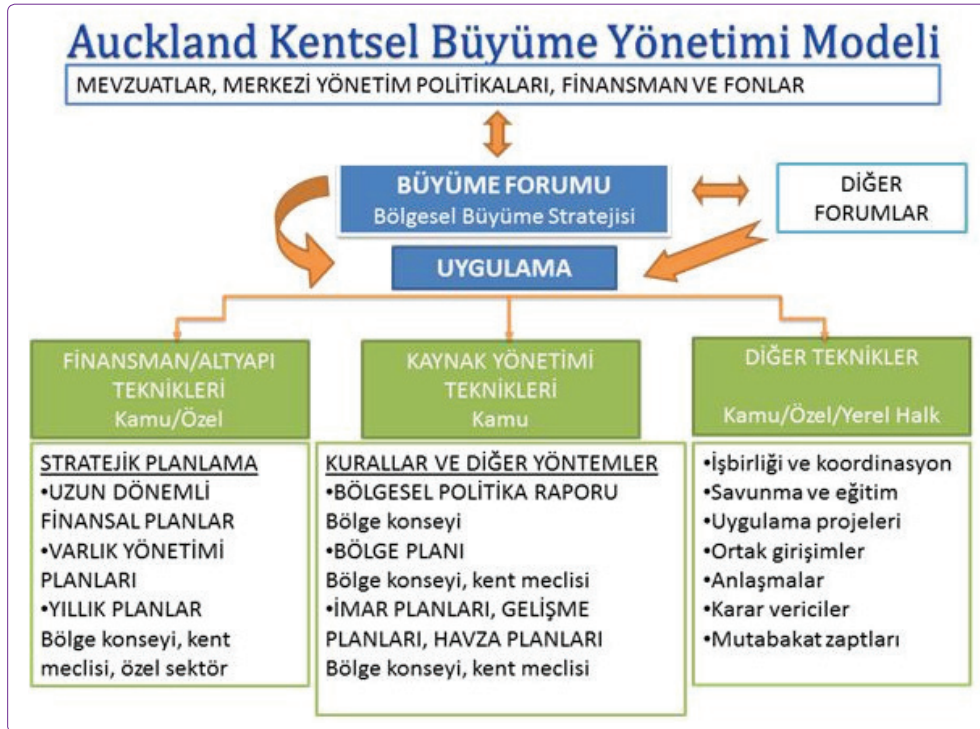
Auckland Kentsel Büyüme Yönetimi Modeli

MEVZUATLAR, MERKEZİ YÖNETİM POLİTİKALARI, FİNANSMAN VE FONLAR

BÜYÜME FORUMU
Bölgesel Büyüme Stratejisi

DİĞER FORUMLAR

UYGULAMA

FİNANSMAN/ALTYAPI TEKNİKLERİ
Kamu/Özel

STRATEJİK PLANLAMA
•UZUN DÖNEMLİ FİNANSAL PLANLAR
•VARLIK YÖNETİMİ PLANLARI
•YILLIK PLANLAR
Bölge konseyi, kent meclisi, özel sektör

KAYNAK YÖNETİMİ TEKNİKLERİ
Kamu

KURALLAR VE DİĞER YÖNTEMLER
•BÖLGESEL POLİTİKA RAPORU
Bölge konseyi
•BÖLGE PLANI
Bölge konseyi, kent meclisi
•İMAR PLANLARI, GELİŞME PLANLARI, HAVZA PLANLARI
Bölge konseyi, kent meclisi

DİĞER TEKNİKLER
Kamu/Özel/Yerel Halk

•İşbirliği ve koordinasyon
•Savunma ve eğitim
•Uygulama projeleri
•Ortak girişimler
•Anlaşmalar
•Karar vericiler
•Mutabakat zaptları